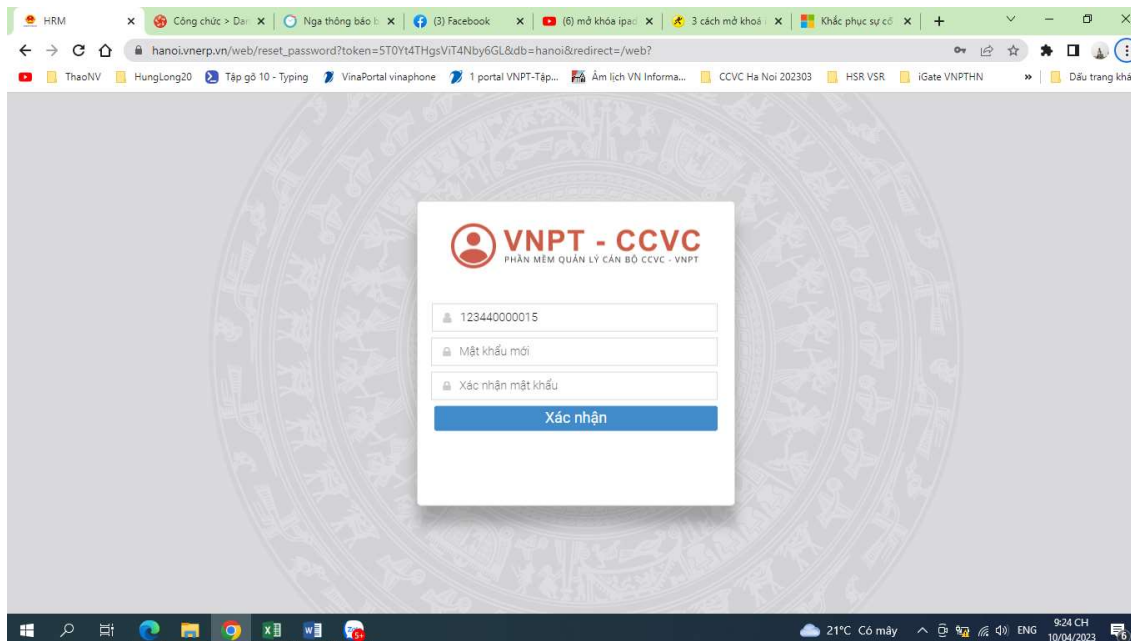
HRM ×
Công chức > Dan ×
Nga thông báo ×
(3) Facebook ×
(6) mở khóa ipad ×
3 cách mở khoá ×
Khắc phục sự cố ×
+

hanoi.vnerp.vn/web/reset_password?token=5T0Yt4THgsViT4Nby6GL&db=hanoi&redirect=/web?

ThaoNV
HungLong20
Tập gõ 10 - Typing
VinaPortal vinaphone
1 portal VNPT-Tập...
Âm lịch VN Informa...
CCVC Ha Noi 202303
HSR VSR
iGate VNPTHN
»
Dấu trang khác

VNPT - CCVC
PHẦN MỀM QUẢN LÝ CÁN BỘ CCVC - VNPT

123440000015
Mật khẩu mới
Xác nhận mật khẩu
Xác nhận

21°C Có mây
ENG
9:24 CH
10/04/2023